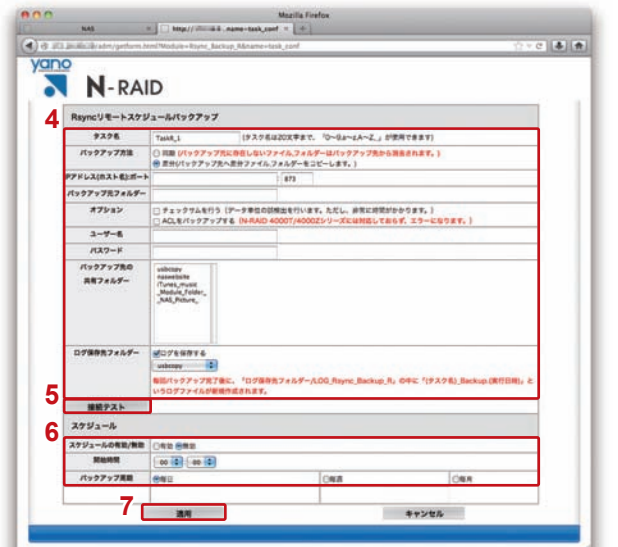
Mozilla Firefox

NAS

http:// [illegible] name=task_conf

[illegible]/adm/getform.html?Module=Rsync_Backup_R&name=task_conf

yano

N-RAID

Rsyncリモートスケジュールバックアップ

4

| タスク名 | Task_1 （タスク名は20文字まで。「0~9,a~z,A~Z,_」が使用できます） |
|---|---|
| バックアップ方法 | 同期（バックアップ先に存在しないファイル、フォルダーはバックアップ先から消去されます。） 差分(バックアップ元へ差分ファイル、フォルダーをコピーします。) |
| IPアドレス(ホスト名):ポート | : 873 |
| バックアップ元フォルダー | |
| オプション | チェックサムを行う（データ単位の同期を行います。ただし、非常に時間がかかります。） ACLをバックアップする（N-RAID 4000T/4000Zシリーズには対応しておらず、エラーになります。） |
| ユーザー名 | |
| パスワード | |
| バックアップ先の共有フォルダー | usbcopy naswebsite iTunes_music _Module_Folder_ _NAS_Picture_ |
| ログ保存先フォルダー | ログを保存する usbcopy 毎回バックアップ完了後に、「ログ保存先フォルダー/LOG_Rsync_Backup_R」の中に「(タスク名)_Backup_(実行日時)」というログファイルが新規作成されます。 |

5

接続テスト

6

スケジュール

| スケジュールの有効/無効 | 有効 無効 | | |
|---|---|---|---|
| 開始時間 | 00 : 00 | | |
| バックアップ周期 | 毎日 | 毎週 | 毎月 |

7

適用

キャンセル